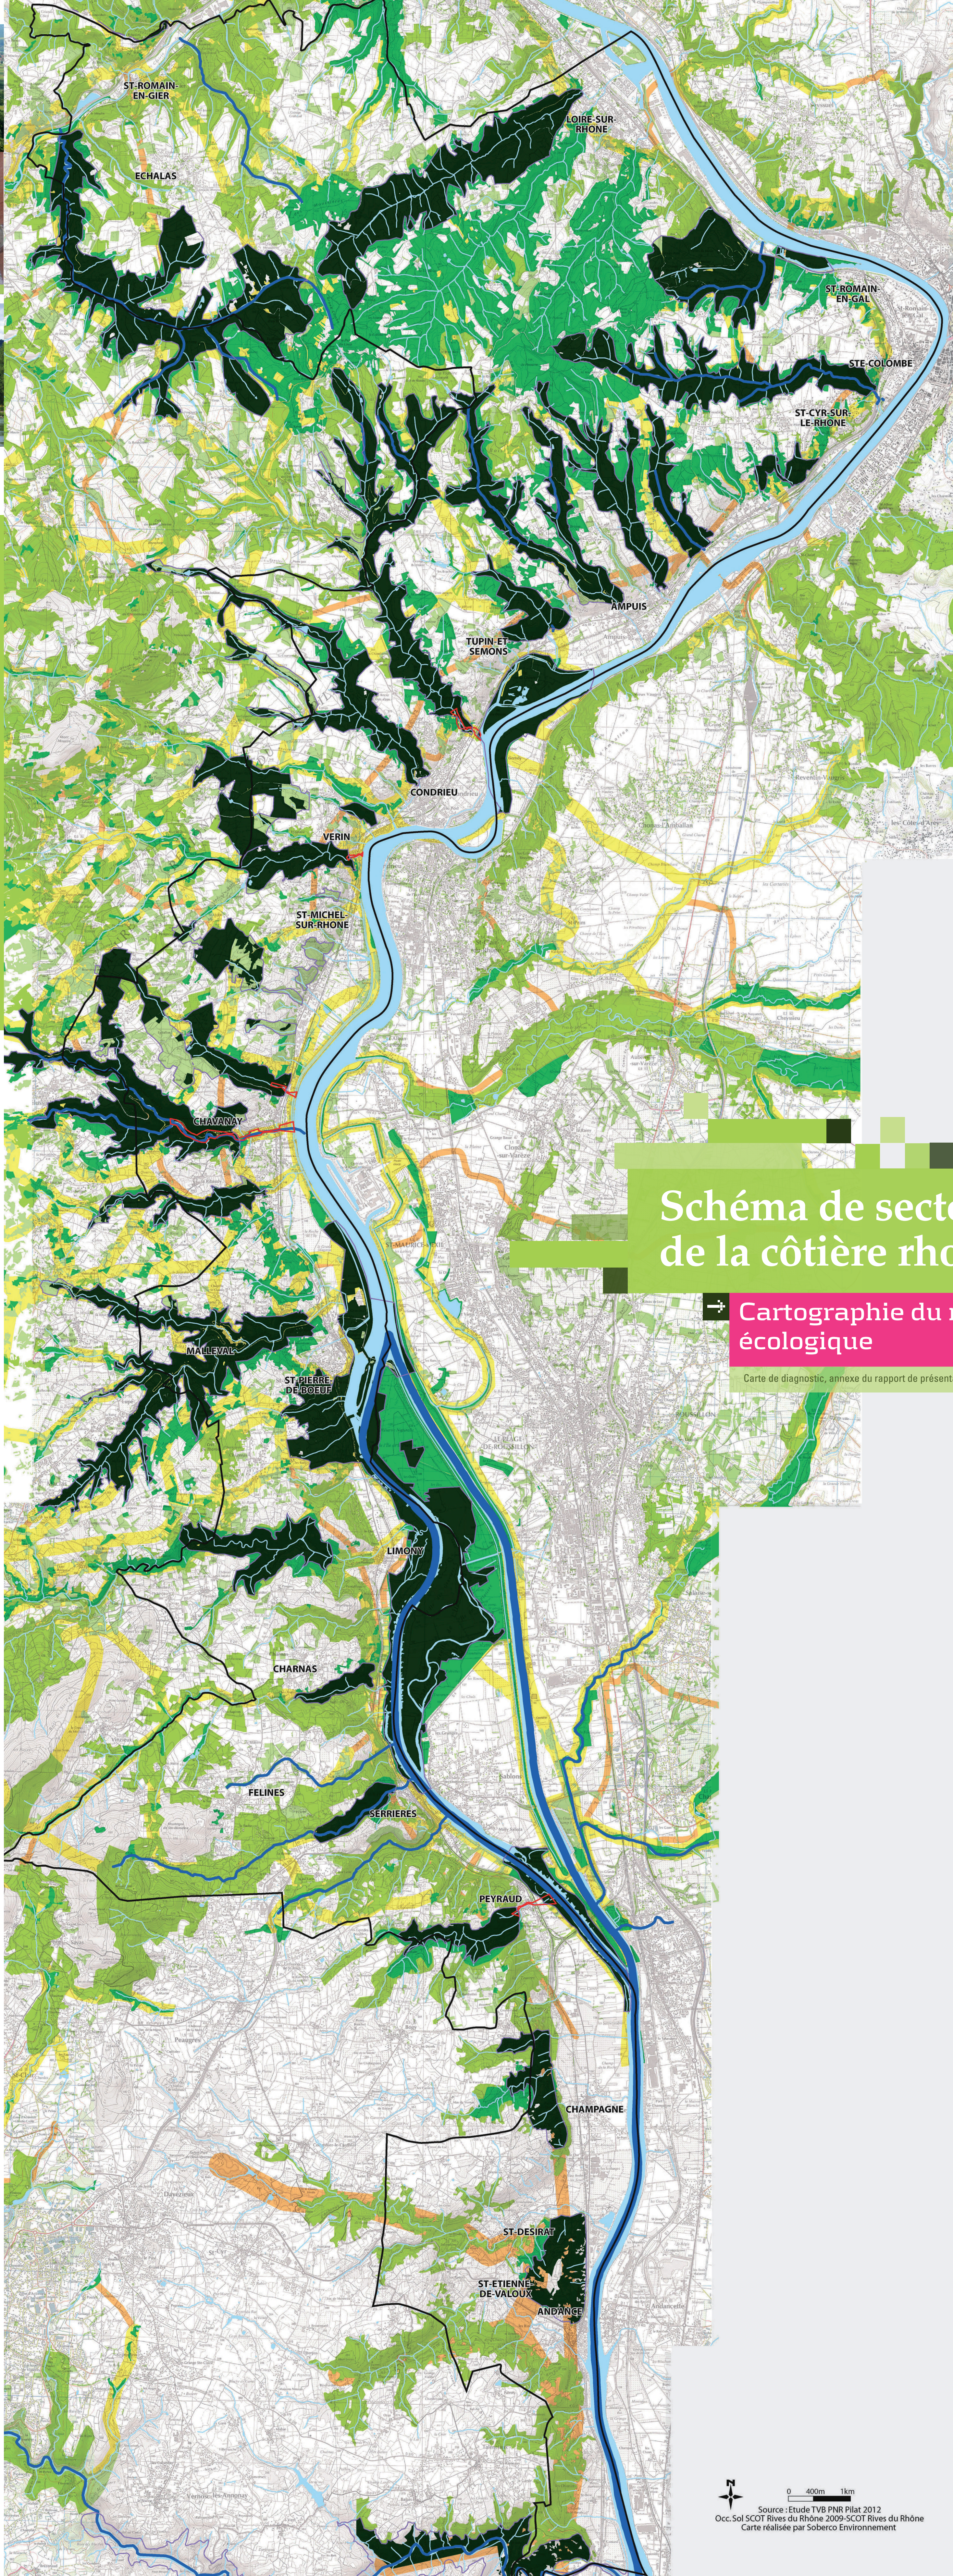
ST-ROMAIN-EN-GIER

LOIRE-SUR-RHONE

ECHALAS

ST-ROMAIN-EN-GAL

STE-COLOMBE

ST-CYR-SUR-LE-RHONE

AMPUIS

TUPIN-ET-SEMONS

CONDRIEU

VERIN

ST-MICHEL-SUR-RHONE

CHAVANAY

Schéma de secte
de la côtière rho

Cartographie du r
écologique

Carte de diagnostic, annexe du rapport de présent

MALLEVAL

ST-PIERRE-DE-BOEUF

LIMONY

CHARNAS

FELINES

SERRIERES

PEYRAUD

CHAMPAGNE

ST-DESIRAT

ST-ETIENNE-DE-VALOUX

ANDANCE

N

0 400m 1km

Source : Etude TVB PNR Pilat 2012
Occ.Sol SCOT Rives du Rhône 2009-SCOT Rives du Rhône
Carte réalisée par Soberco Environnement